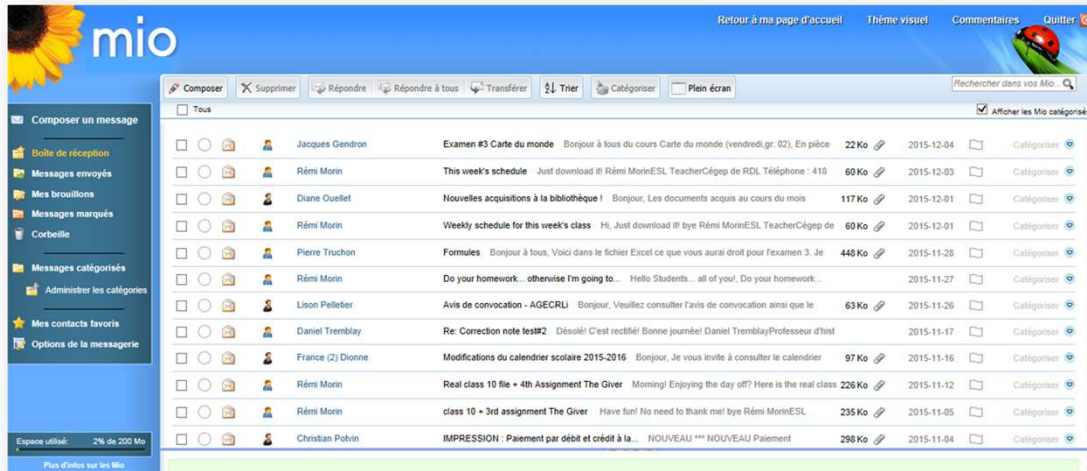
mio

Retour à ma page d'accueil Thème visuel Commentaires Quitter

Composer Supprimer Répondre Répondre à tous Transférer Trier Catégoriser Plein écran

Rechercher dans vos Mio...

Tous

Afficher les Mio catégorisé

Composer un message

Boîte de réception
Messages envoyés
Mes brouillons
Messages marqués
Corbeille

Messages catégorisés
Administrer les catégories

Mes contacts favoris
Options de la messagerie

Espace utilisé: 2% de 200 Mo

Plus d'infos sur les Mio

| | | |
|---|---|---|---|---|---|
| Jacques Gendron | Examen #3 Carte du monde Bonjour à tous du cours Carte du monde (vendredi,gr: 02), En pièce | 22 Ko | 2015-12-04 | Catégoriser |
| Rémi Morin | This week's schedule Just download it! Rémi MorinESL TeacherCégep de RDL Téléphone : 418 | 60 Ko | 2015-12-03 | Catégoriser |
| Diane Ouellet | Nouvelles acquisitions à la bibliothèque ! Bonjour, Les documents acquis au cours du mois | 117 Ko | 2015-12-01 | Catégoriser |
| Rémi Morin | Weekly schedule for this week's class Hi, Just download it! bye Rémi MorinESL TeacherCégep de | 60 Ko | 2015-12-01 | Catégoriser |
| Pierre Truchon | Formules Bonjour à tous, Voici dans le fichier Excel ce que vous aurai droit pour l'examen 3. Je | 448 Ko | 2015-11-28 | Catégoriser |
| Rémi Morin | Do your homework... otherwise I'm going to... Hello Students... all of you!, Do your homework... | | 2015-11-27 | Catégoriser |
| Lison Pelletier | Avis de convocation - AGECRLi Bonjour, Veuillez consulter l'avis de convocation ainsi que le | 63 Ko | 2015-11-26 | Catégoriser |
| Daniel Tremblay | Re: Correction note test#2 Désolé! C'est rectifié! Bonne journée! Daniel TremblayProfesseur d'hist | | 2015-11-17 | Catégoriser |
| France (2) Dionne | Modifications du calendrier scolaire 2015-2016 Bonjour, Je vous invite à consulter le calendrier | 97 Ko | 2015-11-16 | Catégoriser |
| Rémi Morin | Real class 10 file + 4th Assignment The Giver Morning! Enjoying the day off? Here is the real class | 226 Ko | 2015-11-12 | Catégoriser |
| Rémi Morin | class 10 + 3rd assignment The Giver Have fun! No need to thank me! bye Rémi MorinESL | 235 Ko | 2015-11-05 | Catégoriser |
| Christian Potvin | IMPRESSION : Paiement par débit et crédit à la... NOUVEAU *** NOUVEAU Paiement | 298 Ko | 2015-11-04 | Catégoriser |